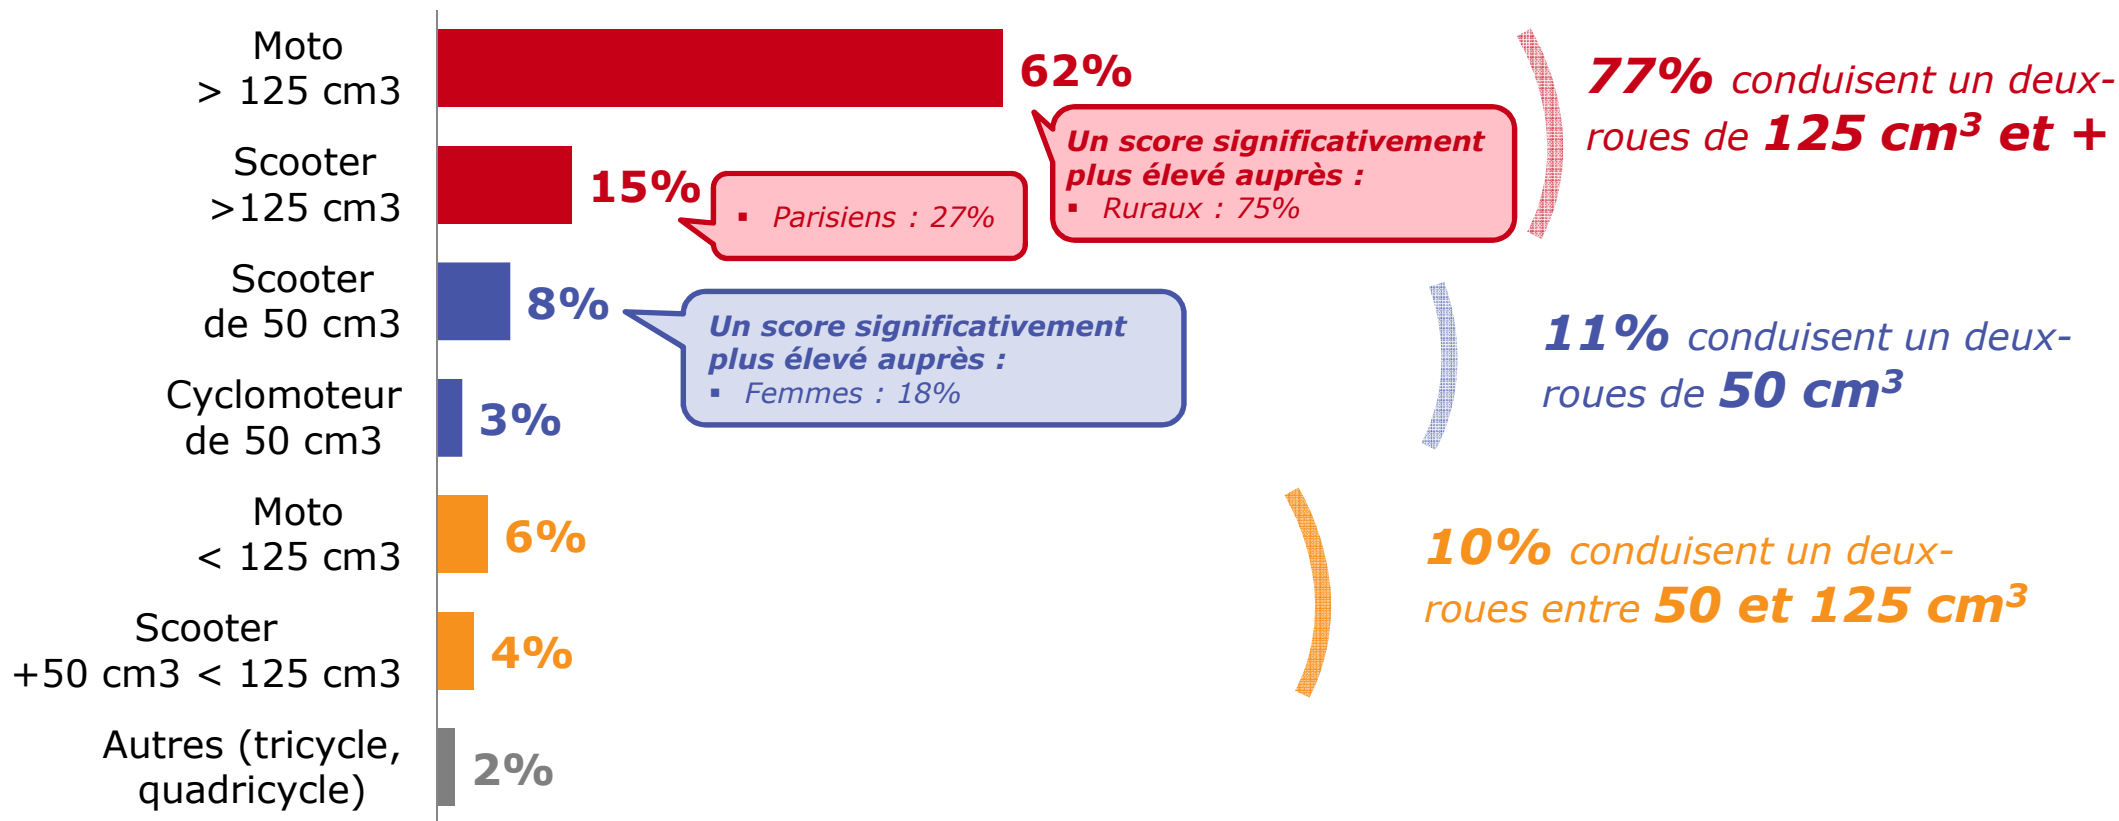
Moto
> 125 cm3

Scooter
>125 cm3

Scooter
de 50 cm3

Cyclomoteur
de 50 cm3

Moto
< 125 cm3

Scooter
+50 cm3 < 125 cm3

Autres (tricycle, quadricycle)

62%

15%

8%

3%

6%

4%

2%

Un score significativement plus élevé auprès :
▪ Ruraux : 75%

▪ Parisiens : 27%

Un score significativement plus élevé auprès :
▪ Femmes : 18%

77% conduisent un deux-roues de 125 cm³ et +

11% conduisent un deux-roues de 50 cm³

10% conduisent un deux-roues entre 50 et 125 cm³